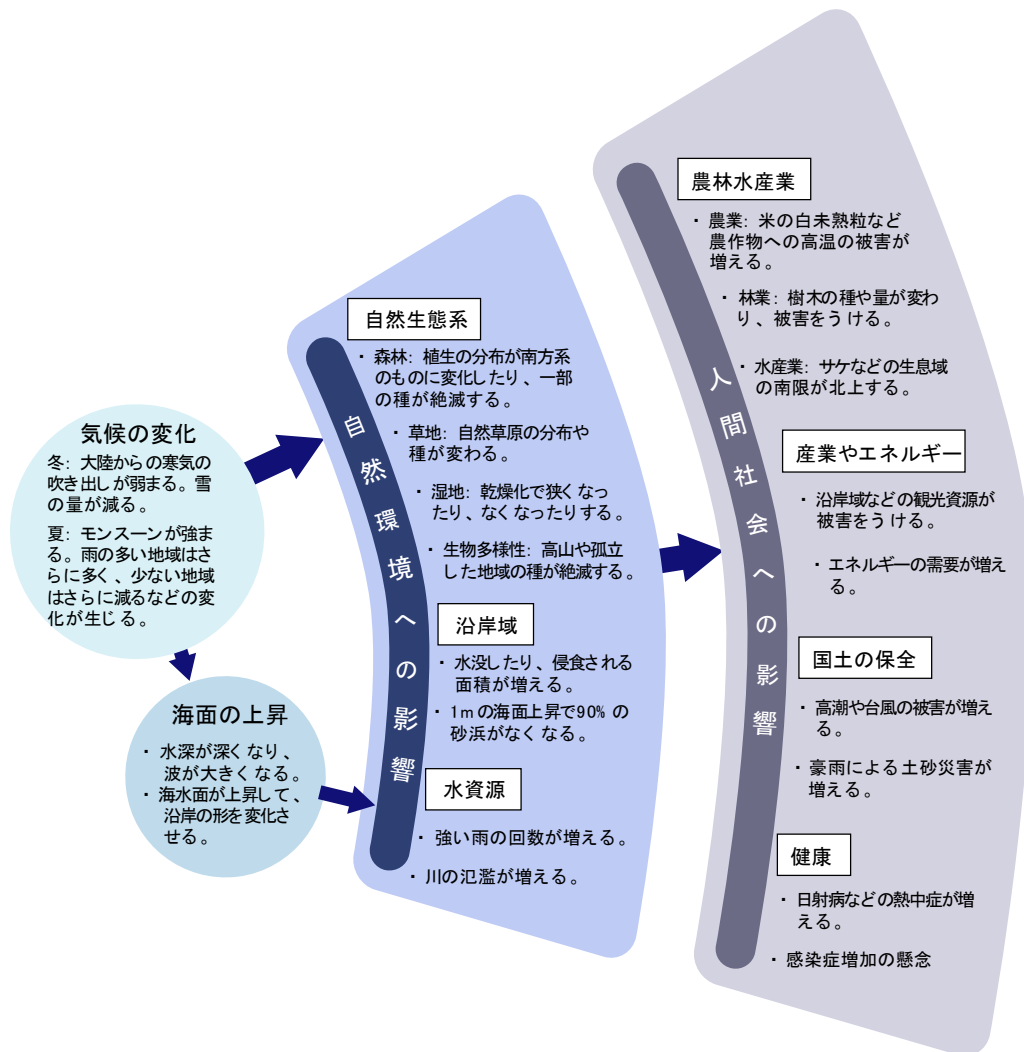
気候の変化
冬: 大陸からの寒気の吹き出しが弱まる。雪の量が減る。
夏: モンスーンが強まる。雨の多い地域はさらに多く、少ない地域はさらに減るなどの変化が生じる。

海面の上昇
・水深が深くなり、波が大きくなる。
・海水面が上昇して、沿岸の形を変化させる。

自然環境への影響

自然生態系
・森林: 植生の分布が南方系のものに変化したり、一部の種が絶滅する。
・草地: 自然草原の分布や種が変わる。
・湿地: 乾燥化で狭くなったり、なくなったりする。
・生物多様性: 高山や孤立した地域の種が絶滅する。

沿岸域
・水没したり、侵食される面積が増える。
・1mの海面上昇で90%の砂浜がなくなる。

水資源
・強い雨の回数が増える。
・川の氾濫が増える。

人間社会への影響

農林水産業
・農業: 米の白未熟粒など農作物への高温の被害が増える。
・林業: 樹木の種や量が変わり、被害をうける。
・水産業: サケなどの生息域の南限が北上する。

産業やエネルギー
・沿岸域などの観光資源が被害をうける。
・エネルギーの需要が増える。

国土の保全
・高潮や台風の被害が増える。
・豪雨による土砂災害が増える。

健康
・日射病などの熱中症が増える。
・感染症増加の懸念